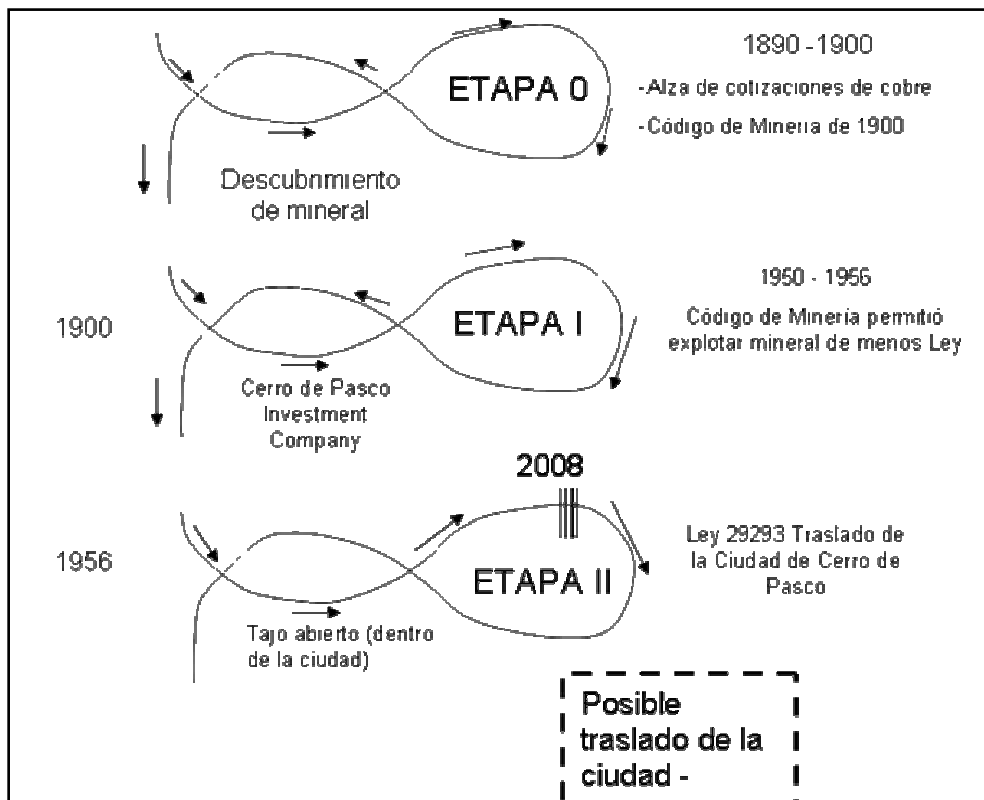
ETAPA 0

1890 - 1900

-Alza de cotizaciones de cobre

-Código de Mineria de 1900

Descubrimiento de mineral

ETAPA I

1900

1950 - 1956

Código de Minería permitió explotar mineral de menos Ley

Cerro de Pasco Investment Company

2008

ETAPA II

1956

Ley 29293 Traslado de la Ciudad de Cerro de Pasco

Tajo abierto (dentro de la ciudad)

Posible traslado de la ciudad -